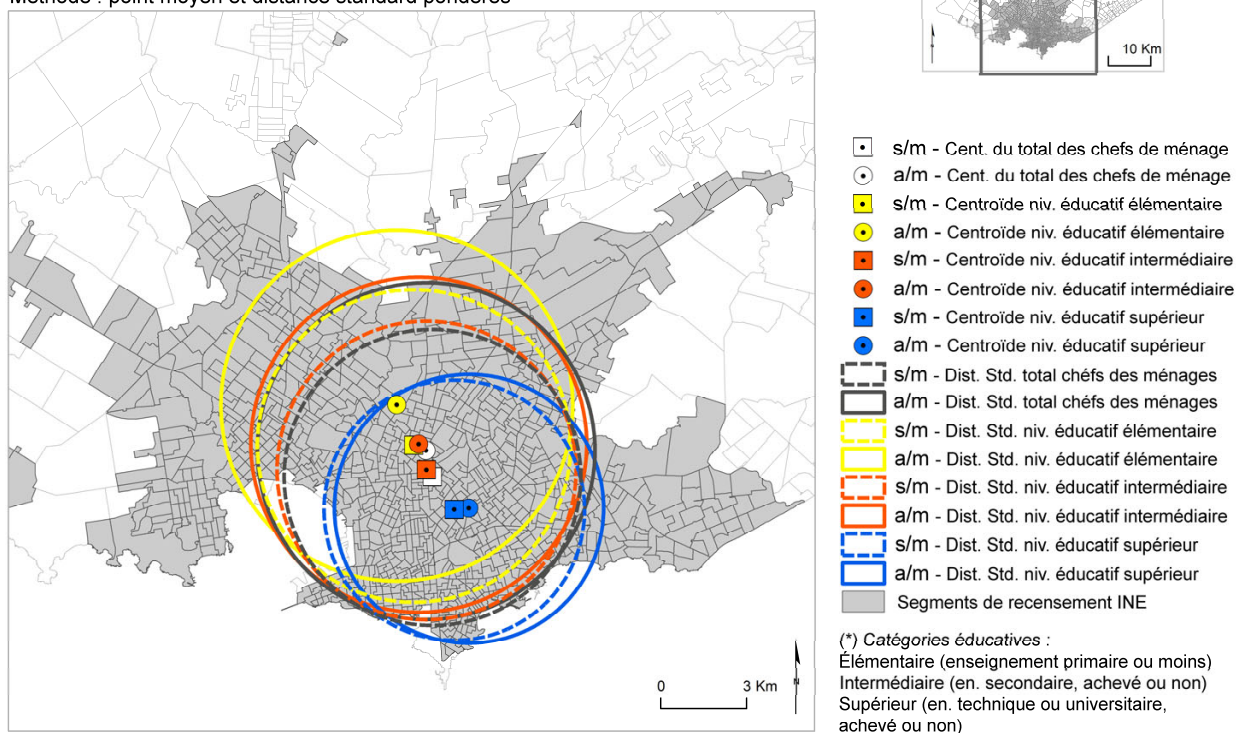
Méthode : point moyen et distance standard pondérés

10 Km

s/m - Cent. du total des chefs de ménage
a/m - Cent. du total des chefs de ménage
s/m - Centroïde niv. éducatif élémentaire
a/m - Centroïde niv. éducatif élémentaire
s/m - Centroïde niv. éducatif intermédiaire
a/m - Centroïde niv. éducatif intermédiaire
s/m - Centroïde niv. éducatif supérieur
a/m - Centroïde niv. éducatif supérieur
s/m - Dist. Std. total chéfs des ménages
a/m - Dist. Std. total chéfs des ménages
s/m - Dist. Std. niv. éducatif élémentaire
a/m - Dist. Std. niv. éducatif élémentaire
s/m - Dist. Std. niv. éducatif intermédiaire
a/m - Dist. Std. niv. éducatif intermédiaire
s/m - Dist. Std. niv. éducatif supérieur
a/m - Dist. Std. niv. éducatif supérieur
Segments de recensement INE

(*) Catégories éducatives :
Élémentaire (enseignement primaire ou moins)
Intermédiaire (en. secondaire, achevé ou non)
Supérieur (en. technique ou universitaire, achevé ou non)

0 3 Km